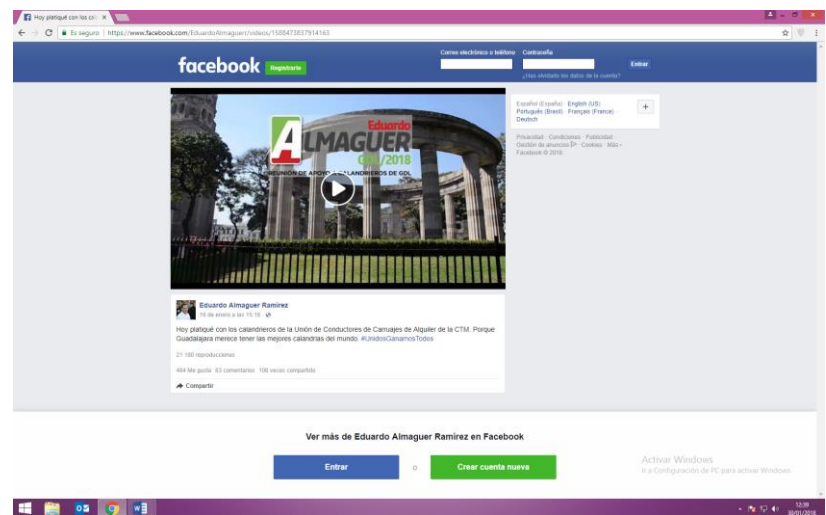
Hoy platiqué con los cal ×

Es seguro | https://www.facebook.com/EduardoAlmaguer/videos/1588473837914163

facebook Registrarte

Correo electrónico o teléfono Contraseña

Entrar

¿Has olvidado los datos de la cuenta?

Eduardo ALMAGUER GDL/2018

REUNIÓN DE APOYO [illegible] CALANDRIEROS DE GDL

Español (España) English (US) Português (Brasil) Français (France) Deutsch

Privacidad · Condiciones · Publicidad · Gestión de anuncios · Cookies · Más · Facebook © 2018

Eduardo Almaguer Ramírez

16 de enero a las 15:16

Hoy platiqué con los calandrieros de la Unión de Conductores de Carruajes de Alquiler de la CTM. Porque Guadalajara merece tener las mejores calandrias del mundo. #UnidosGanamosTodos

21.180 reproducciones

484 Me gusta 63 comentarios 106 veces compartido

Compartir

Ver más de Eduardo Almaguer Ramírez en Facebook

Entrar o Crear cuenta nueva

Activar Windows
Ir a Configuración de PC para activar Windows.

12:39
30/01/2018